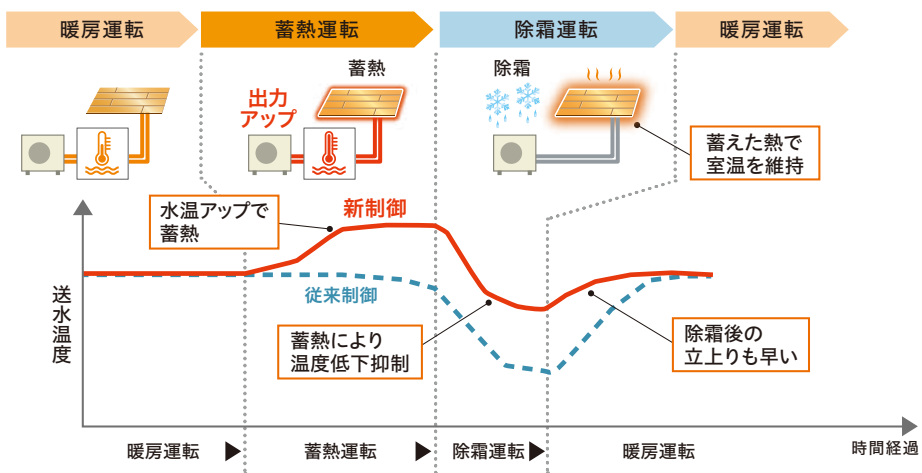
暖房運転

蓄熱運転

除霜運転

暖房運転

出力アップ

蓄熱

除霜

蓄えた熱で室温を維持

水温アップで蓄熱

新制御

送水温度

従来制御

蓄熱により温度低下抑制

除霜後の立上りも早い

暖房運転

蓄熱運転

除霜運転

暖房運転

時間経過